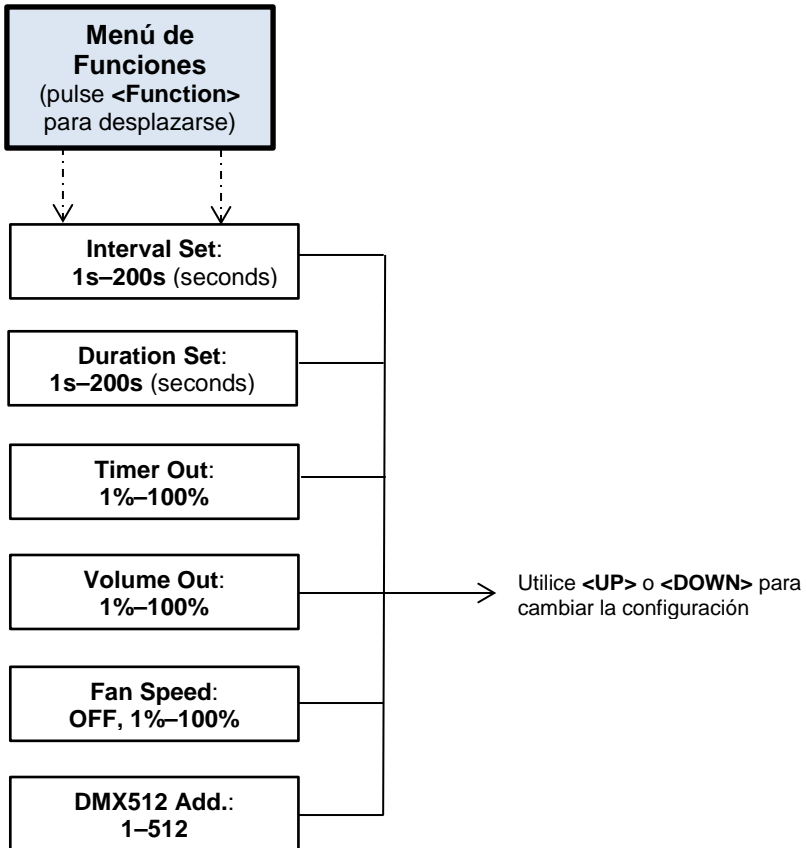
**Menú de Funciones**
(pulse **<Function>** para desplazarse)

**Interval Set**:
**1s–200s** (seconds)

**Duration Set**:
**1s–200s** (seconds)

**Timer Out**:
**1%–100%**

**Volume Out**:
**1%–100%**

**Fan Speed**:
**OFF, 1%–100%**

**DMX512 Add.**:
**1–512**

Utilice **<UP>** o **<DOWN>** para cambiar la configuración